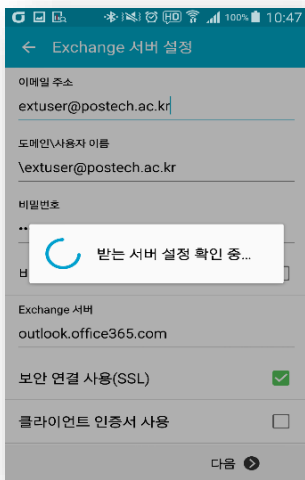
HD 100% 10:47

Exchange 서버 설정

이메일 주소
extuser@postech.ac.kr

도메인\사용자 이름
\extuser@postech.ac.kr

비밀번호
••

받는 서버 설정 확인 중...

비

Exchange 서버
outlook.office365.com

보안 연결 사용(SSL)

클라이언트 인증서 사용

다음